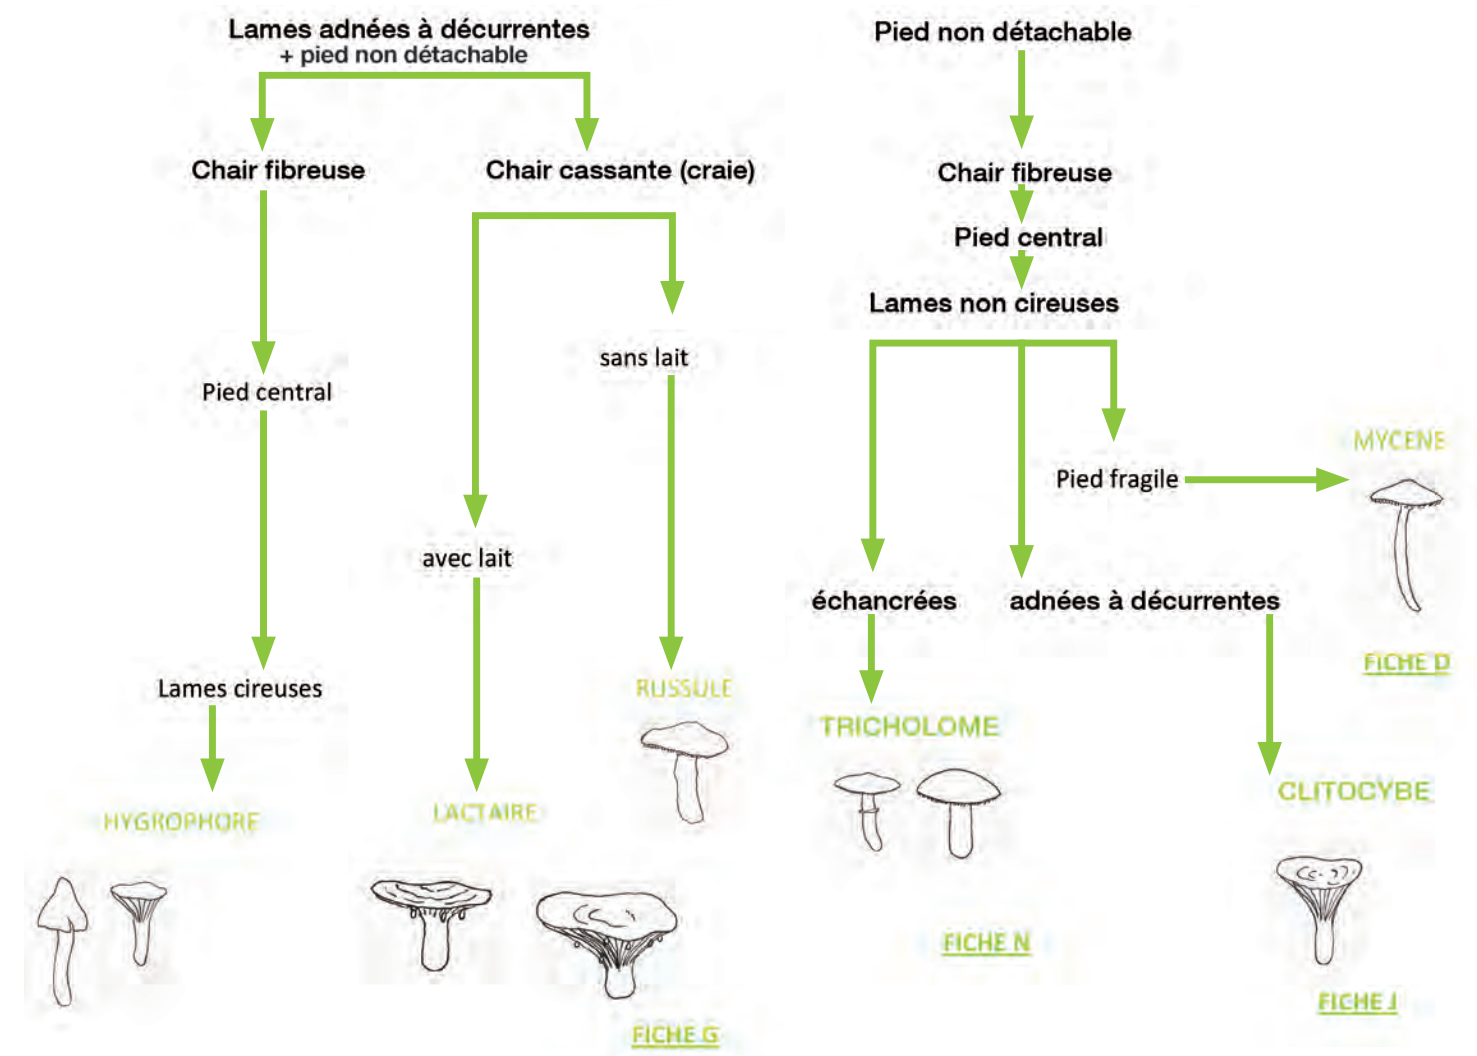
Lames adnées à décurrentes
+ pied non détachable

Chair fibreuse

Chair cassante (craie)

Pied central

sans lait

avec lait

Lames cireuses

HYGROPHORE

LACTAIRE

RUSSULE

FICHE G

Pied non détachable

Chair fibreuse

Pied central

Lames non cireuses

Pied fragile

MYCENE

FICHE D

échancrées

adnées à décurrentes

TRICHOLOME

FICHE N

CLITOCYBE

FICHE J